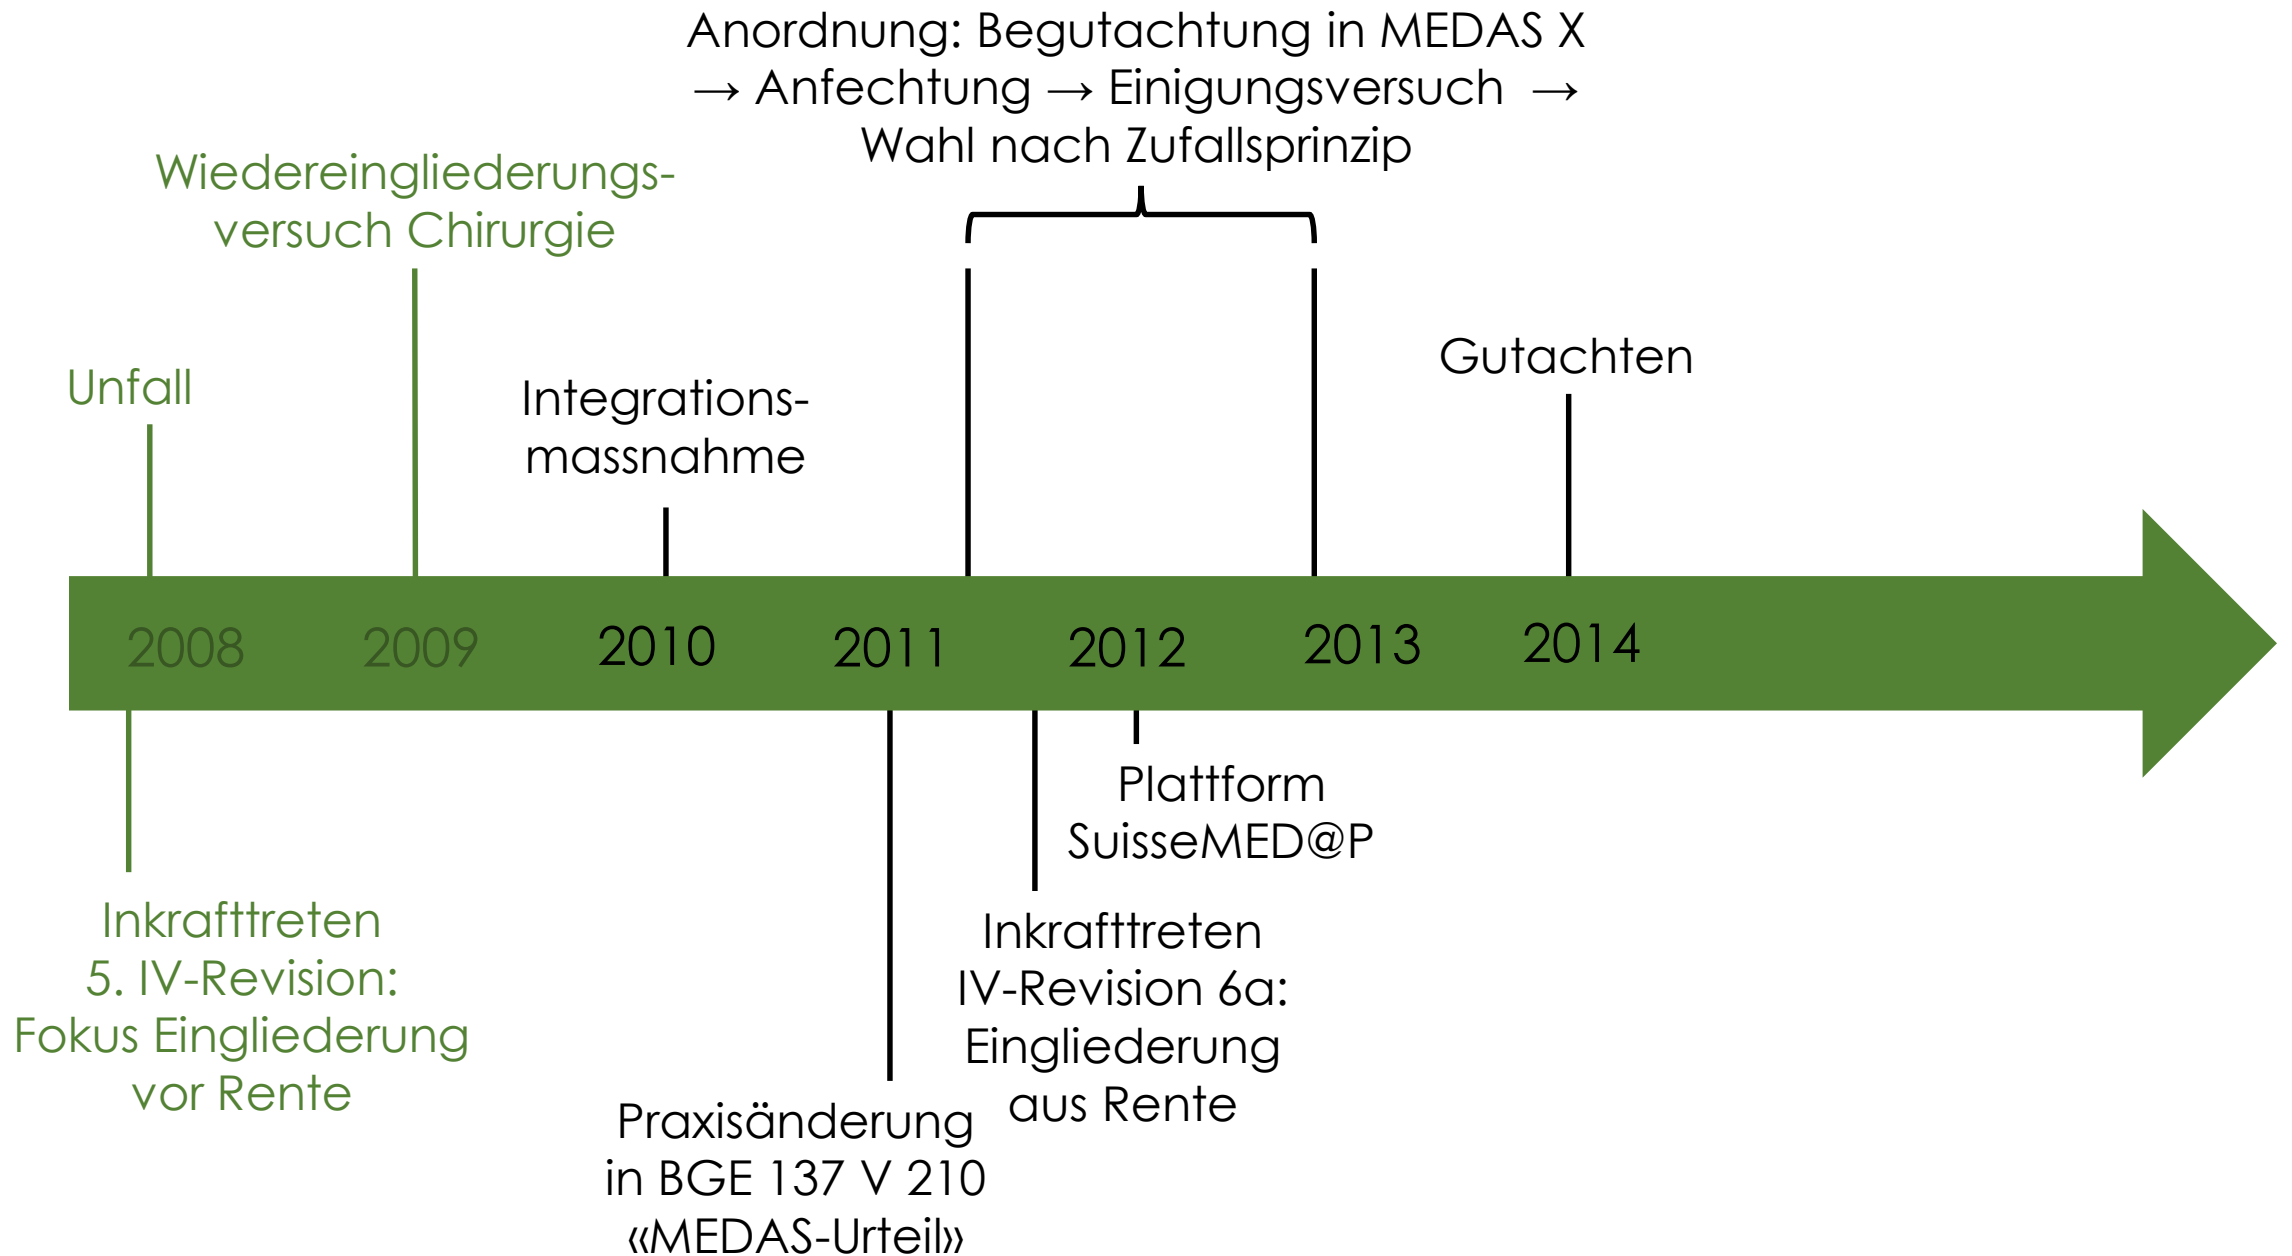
Anordnung: Begutachtung in MEDAS X → Anfechtung → Einigungsversuch → Wahl nach Zufallsprinzip

Wiedereingliederungsversuch Chirurgie

Unfall

Integrationsmassnahme

Gutachten

2008 2009 2010 2011 2012 2013 2014

Plattform SuisseMED@P

Inkrafttreten 5. IV-Revision: Fokus Eingliederung vor Rente

Inkrafttreten IV-Revision 6a: Eingliederung aus Rente

Praxisänderung in BGE 137 V 210 «MEDAS-Urteil»